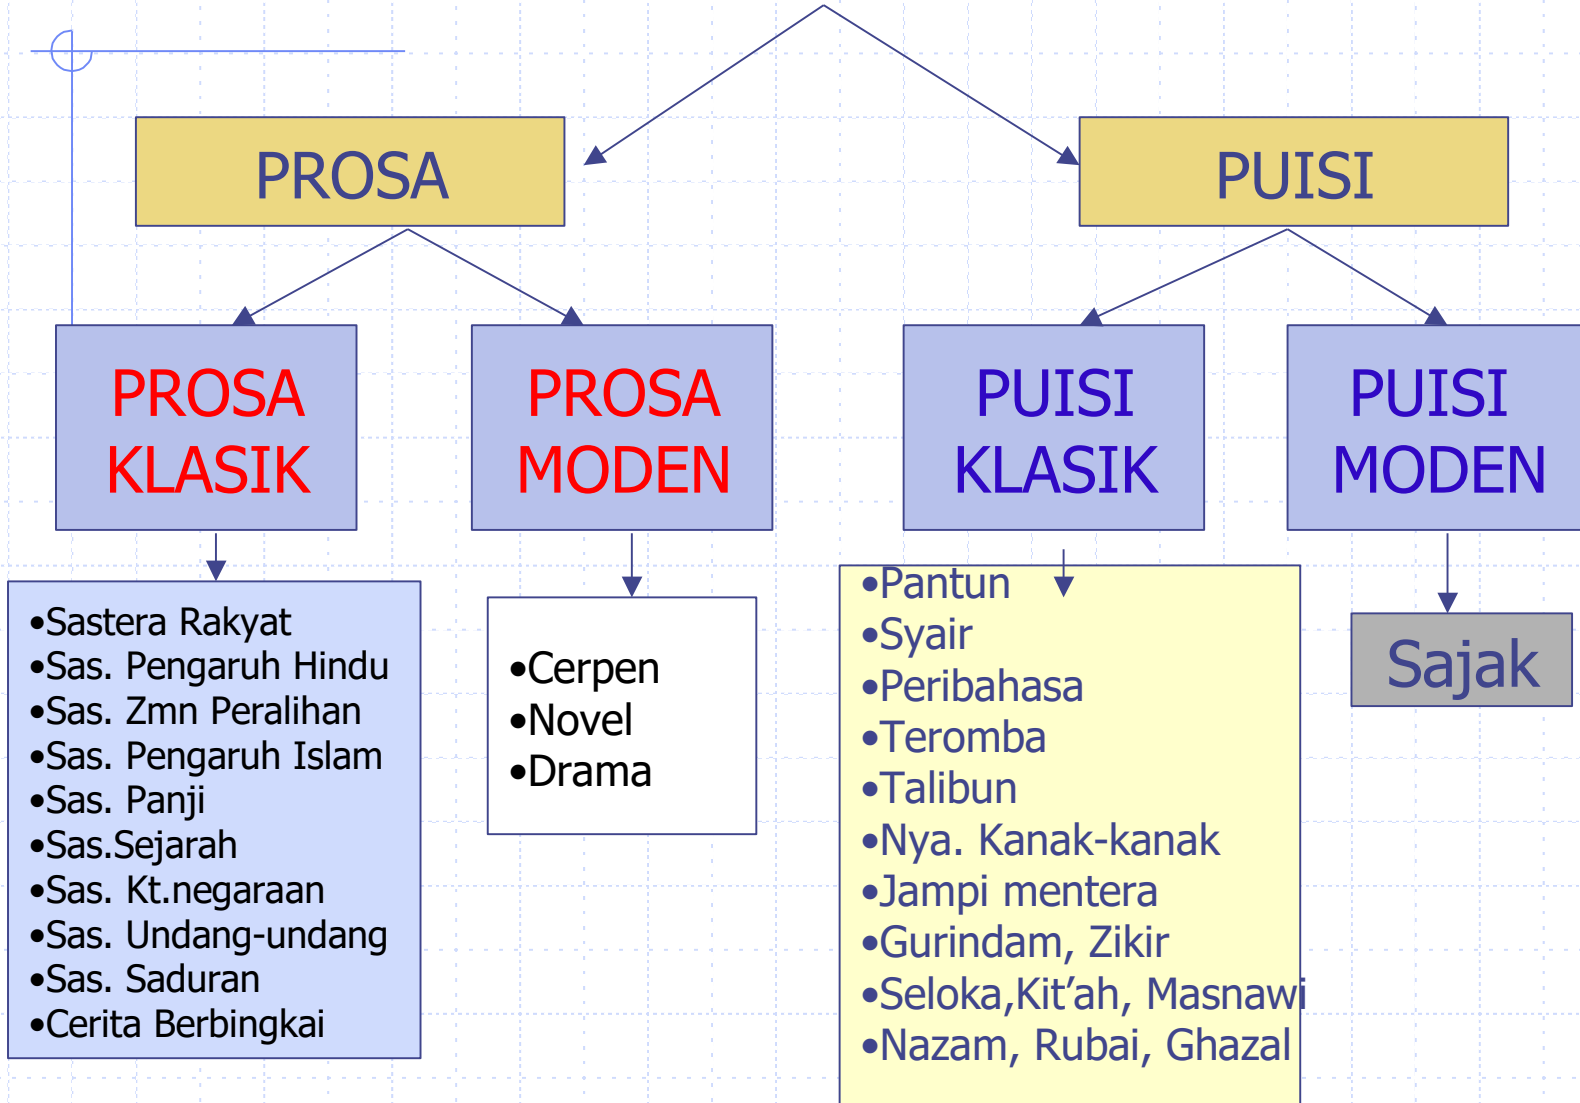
PROSA

PUISI

PROSA KLASIK

PROSA MODEN

PUISI KLASIK

PUISI MODEN

•Sastera Rakyat
•Sas. Pengaruh Hindu
•Sas. Zmn Peralihan
•Sas. Pengaruh Islam
•Sas. Panji
•Sas.Sejarah
•Sas. Kt.negaraan
•Sas. Undang-undang
•Sas. Saduran
•Cerita Berbingkai

•Cerpen
•Novel
•Drama

•Pantun
•Syair
•Peribahasa
•Teromba
•Talibun
•Nya. Kanak-kanak
•Jampi mentera
•Gurindam, Zikir
•Seloka,Kit'ah, Masnawi
•Nazam, Rubai, Ghazal

Sajak